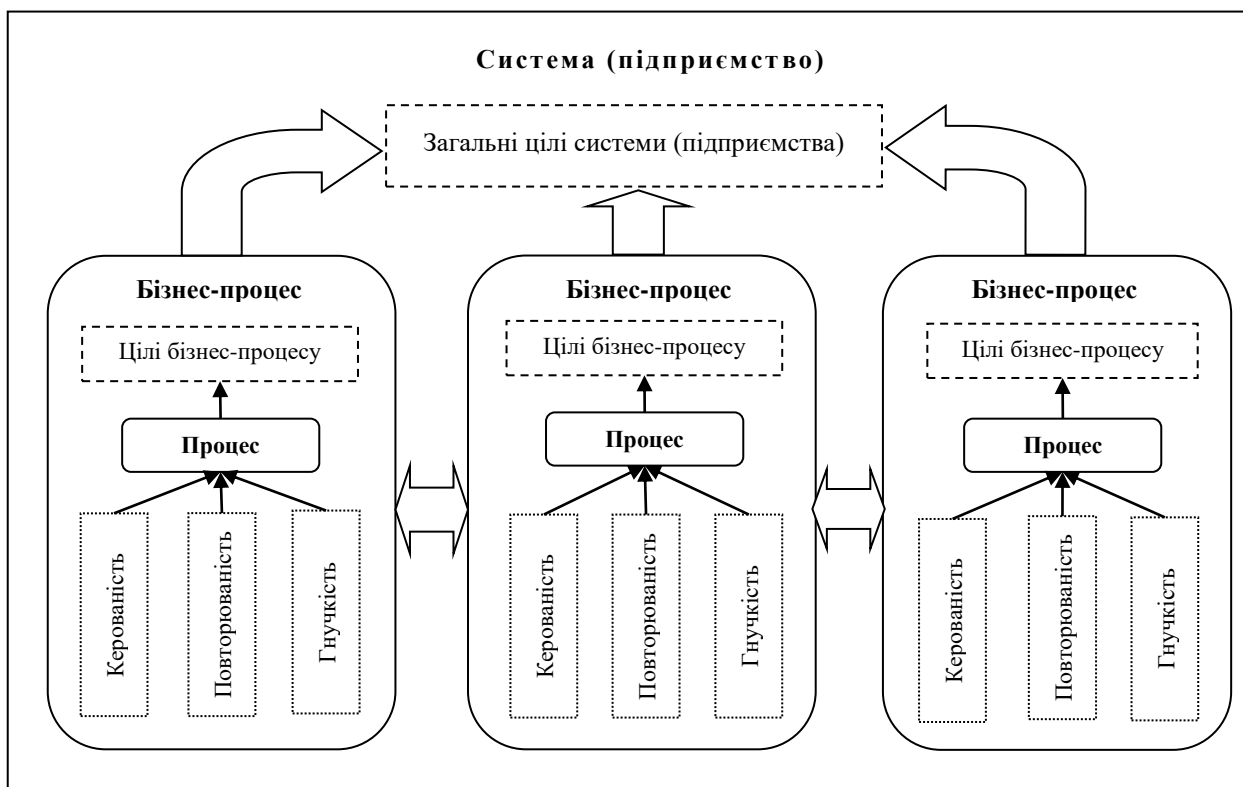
Система (підприємство)

Загальні цілі системи (підприємства)

Бізнес-процес

Цілі бізнес-процесу

Процес

Керованість

Повторюваність

Гнучкість

Бізнес-процес

Цілі бізнес-процесу

Процес

Керованість

Повторюваність

Гнучкість

Бізнес-процес

Цілі бізнес-процесу

Процес

Керованість

Повторюваність

Гнучкість